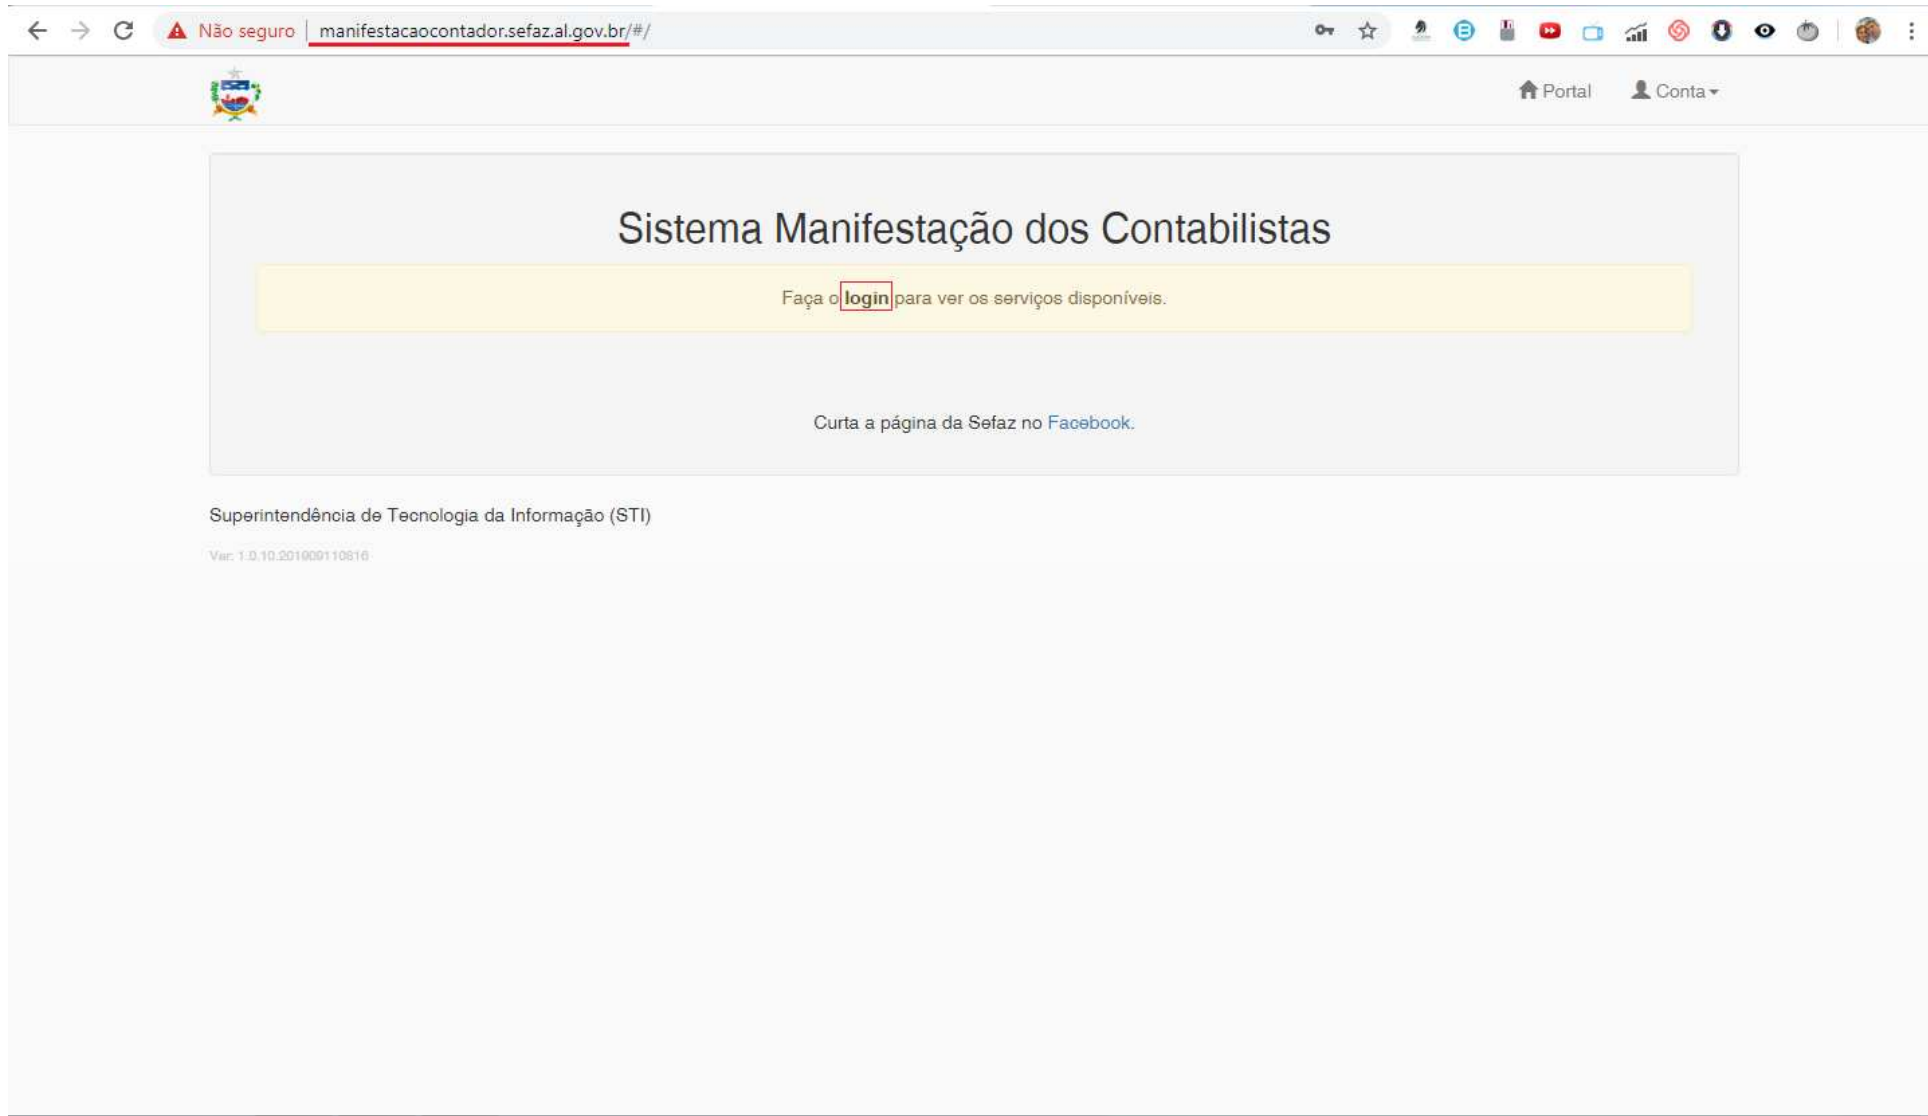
Não seguro | manifestacaocontador.sefaz.al.gov.br/#/

Portal
Conta

Sistema Manifestação dos Contabilistas

Faça o login para ver os serviços disponíveis.

Curta a página da Sefaz no Facebook.

Superintendência de Tecnologia da Informação (STI)

Ver. 1.0.10.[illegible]